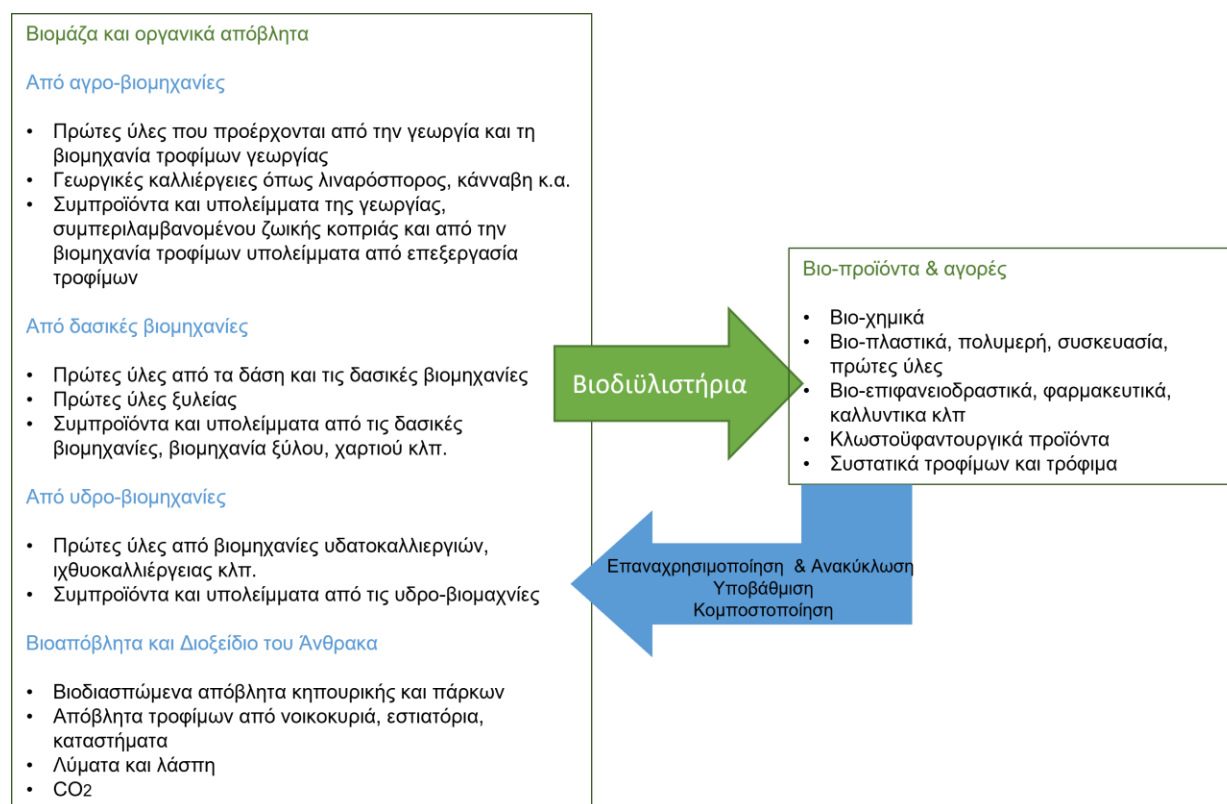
Βιομάζα και οργανικά απόβλητα

Από αγρο-βιομηχανίες

• Πρώτες ύλες που προέρχονται από την γεωργία και τη βιομηχανία τροφίμων γεωργίας
• Γεωργικές καλλιέργειες όπως λιναρόσπορος, κάνναβη κ.α.
• Συμπροϊόντα και υπολείμματα της γεωργίας, συμπεριλαμβανομένου ζωικής κοπριάς και από την βιομηχανία τροφίμων υπολείμματα από επεξεργασία τροφίμων

Από δασικές βιομηχανίες

• Πρώτες ύλες από τα δάση και τις δασικές βιομηχανίες
• Πρώτες ύλες ξυλείας
• Συμπροϊόντα και υπολείμματα από τις δασικές βιομηχανίες, βιομηχανία ξύλου, χαρτιού κλπ.

Από υδρο-βιομηχανίες

• Πρώτες ύλες από βιομηχανίες υδατοκαλλιεργιών, ιχθυοκαλλιέργειας κλπ.
• Συμπροϊόντα και υπολείμματα από τις υδρο-βιομαχνίες

Βιοαπόβλητα και Διοξείδιο του Άνθρακα

• Βιοδιασπώμενα απόβλητα κηπουρικής και πάρκων
• Απόβλητα τροφίμων από νοικοκυριά, εστιατόρια, καταστήματα
• Λύματα και λάσπη
• $CO_2$

Βιοδιϋλιστήρια

Βιο-προϊόντα & αγορές

• Βιο-χημικά
• Βιο-πλαστικά, πολυμερή, συσκευασία, πρώτες ύλες
• Βιο-επιφανειοδραστικά, φαρμακευτικά, καλλυντικα κλπ
• Κλωστοϋφαντουργικά προϊόντα
• Συστατικά τροφίμων και τρόφιμα

Επαναχρησιμοποίηση & Ανακύκλωση
Υποβάθμιση
Κομποστοποίηση